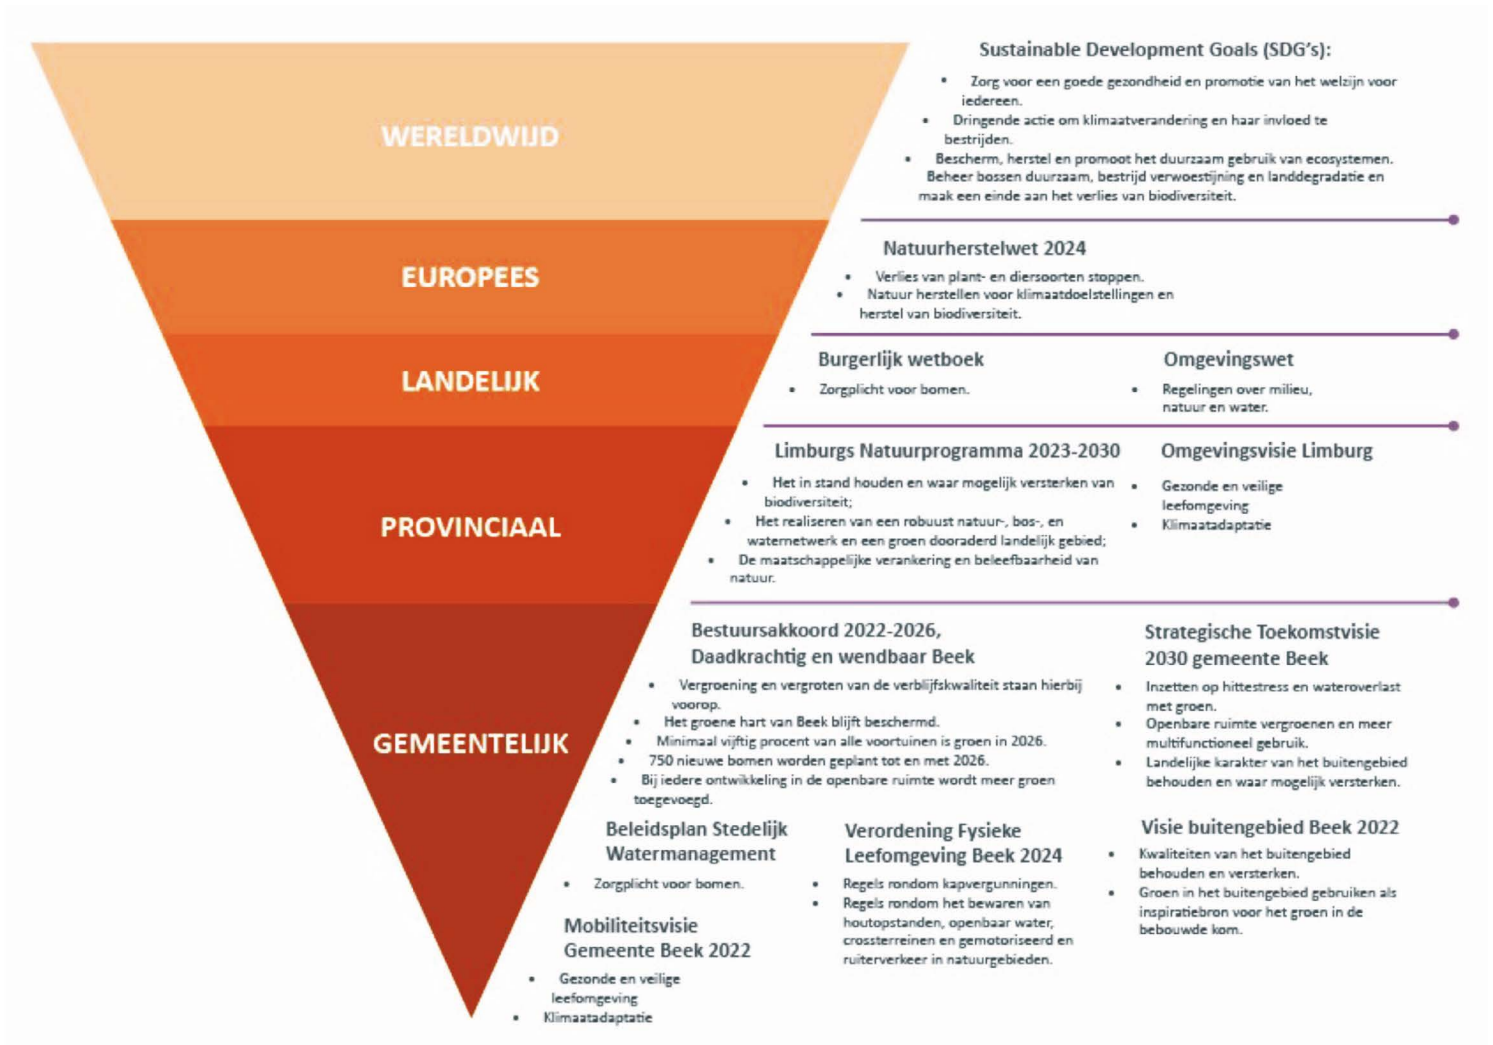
WERELDWIJD

Sustainable Development Goals (SDG's):

- Zorg voor een goede gezondheid en promotie van het welzijn voor iedereen.
- Dringende actie om klimaatverandering en haar invloed te bestrijden.
- Bescherm, herstel en promoot het duurzaam gebruik van ecosystemen. Beheer bossen duurzaam, bestrijd verwoestijning en landdegradatie en maak een einde aan het verlies van biodiversiteit.

EUROPEES

Natuurherstelwet 2024

- Verlies van plant- en diersoorten stoppen.
- Natuur herstellen voor klimaatdoelstellingen en herstel van biodiversiteit.

LANDELIJK

Burgerlijk wetboek

- Zorgplicht voor bomen.

Omgevingswet

- Regelingen over milieu, natuur en water.

PROVINCIAAL

Limburgs Natuurprogramma 2023-2030

- Het in stand houden en waar mogelijk versterken van biodiversiteit;
- Het realiseren van een robuust natuur-, bos-, en waternetwerk en een groen dooraderd landelijk gebied;
- De maatschappelijke verankering en beleefbaarheid van natuur.

Omgevingsvisie Limburg

- Gezonde en veilige leefomgeving
- Klimaatadaptatie

GEMEENTELIJK

Bestuursakkoord 2022-2026, Daadkrachtig en wendbaar Beek

- Vergroening en vergroten van de verblijfskwaliteit staan hierbij voorop.
- Het groene hart van Beek blijft beschermd.
- Minimaal vijftig procent van alle voortuinen is groen in 2026.
- 750 nieuwe bomen worden geplant tot en met 2026.
- Bij iedere ontwikkeling in de openbare ruimte wordt meer groen toegevoegd.

Strategische Toekomstvisie 2030 gemeente Beek

- Inzetten op hittestress en wateroverlast met groen.
- Openbare ruimte vergroenen en meer multifunctioneel gebruik.
- Landelijke karakter van het buitengebied behouden en waar mogelijk versterken.

Beleidsplan Stedelijk Watermanagement

- Zorgplicht voor bomen.

Verordening Fysieke Leefomgeving Beek 2024

- Regels rondom kapvergunningen.
- Regels rondom het bewaren van houtopstanden, openbaar water, crossterreinen en gemotoriseerd en ruiterverkeer in natuurgebieden.

Visie buitengebied Beek 2022

- Kwaliteiten van het buitengebied behouden en versterken.
- Groen in het buitengebied gebruiken als inspiratiebron voor het groen in de bebouwde kom.

Mobiliteitsvisie Gemeente Beek 2022

- Gezonde en veilige leefomgeving
- Klimaatadaptatie